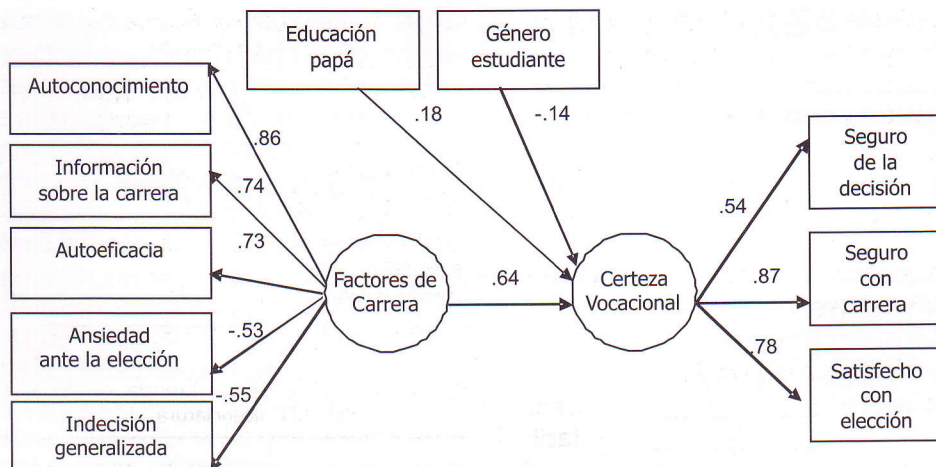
Educación papá

Género estudiante

Autoconocimiento

Información sobre la carrera

Autoeficacia

Ansiedad ante la elección

Indecisión generalizada

.86

.74

.73

-.53

-.55

.18

-.14

Factores de Carrera

.64

Certeza Vocacional

.54

.87

.78

Seguro de la decisión

Seguro con carrera

Satisfecho con elección